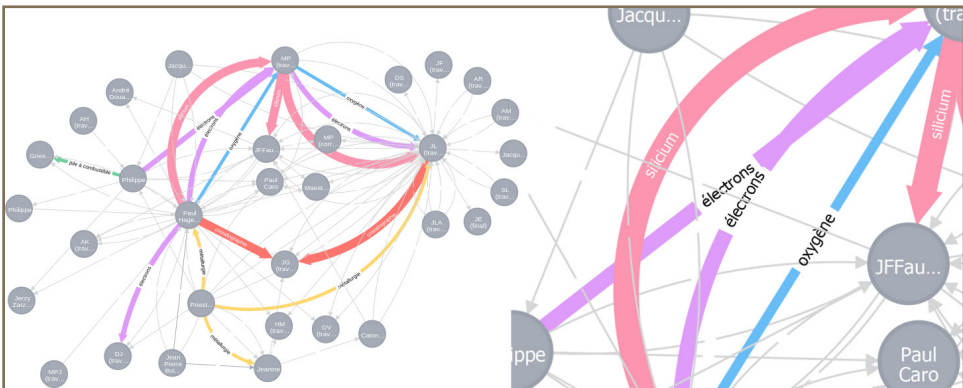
Jacqu...
MP (trav...
JF (trav...
DS (trav...
AR (trav...
André Doua...
AH (trav...
AM (trav...
électrons
oxygène
silicium
MP (com...
JL (trav...
Jacqu...
Gries...
pile à combustible
Philippe
JFFau...
Paul Caro
Maest...
SL (trav...
Philippe
Paul Hagé...
JLA (trav...
JE (final)
AK (trav...
JG (trav...
Jerzy Zarz...
Priest...
métallurgie
HM (trav...
OV (trav...
Caton
DJ (trav...
Jean Pierre Boi...
Jeanine
MPJ (trav...
Jacqu...
(tra
silicium
électrons
électrons
oxygène
silicium
JFFau...
ippe
Paul Caro